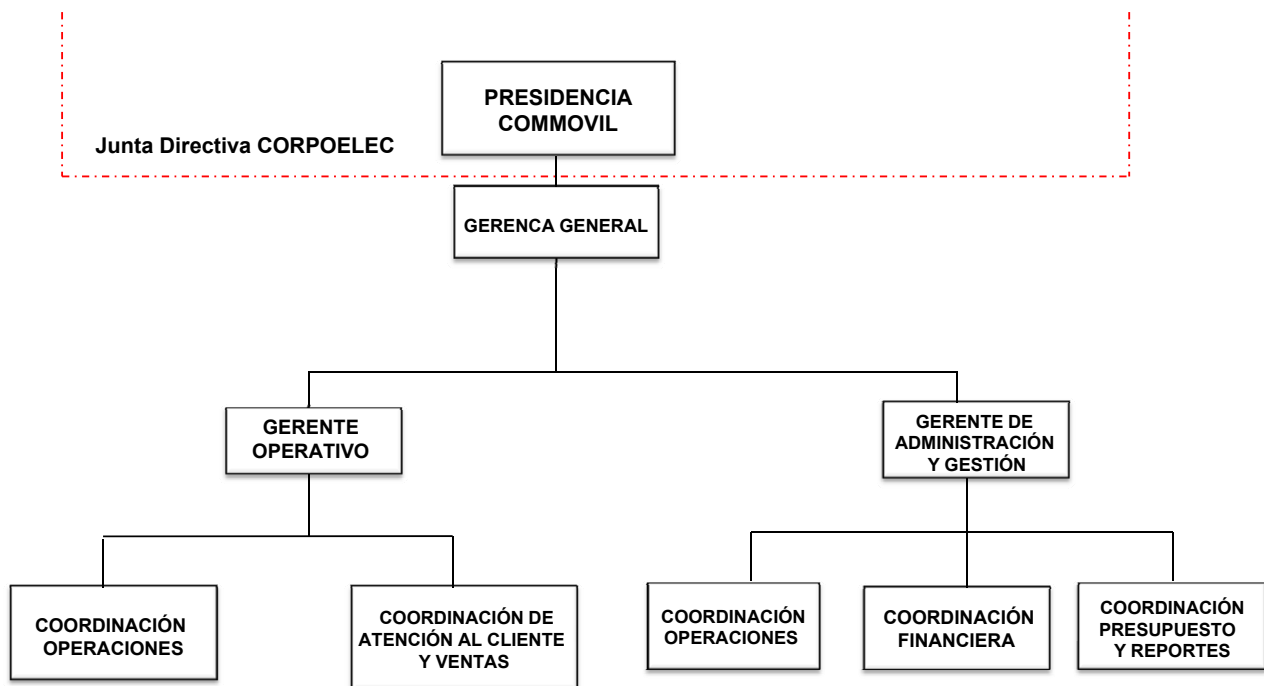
PRESIDENCIA COMMOVIL

Junta Directiva CORPOELEC

GERENCA GENERAL

GERENTE OPERATIVO

GERENTE DE ADMINISTRACIÓN Y GESTIÓN

COORDINACIÓN OPERACIONES

COORDINACIÓN DE ATENCIÓN AL CLIENTE Y VENTAS

COORDINACIÓN OPERACIONES

COORDINACIÓN FINANCIERA

COORDINACIÓN PRESUPUESTO Y REPORTES